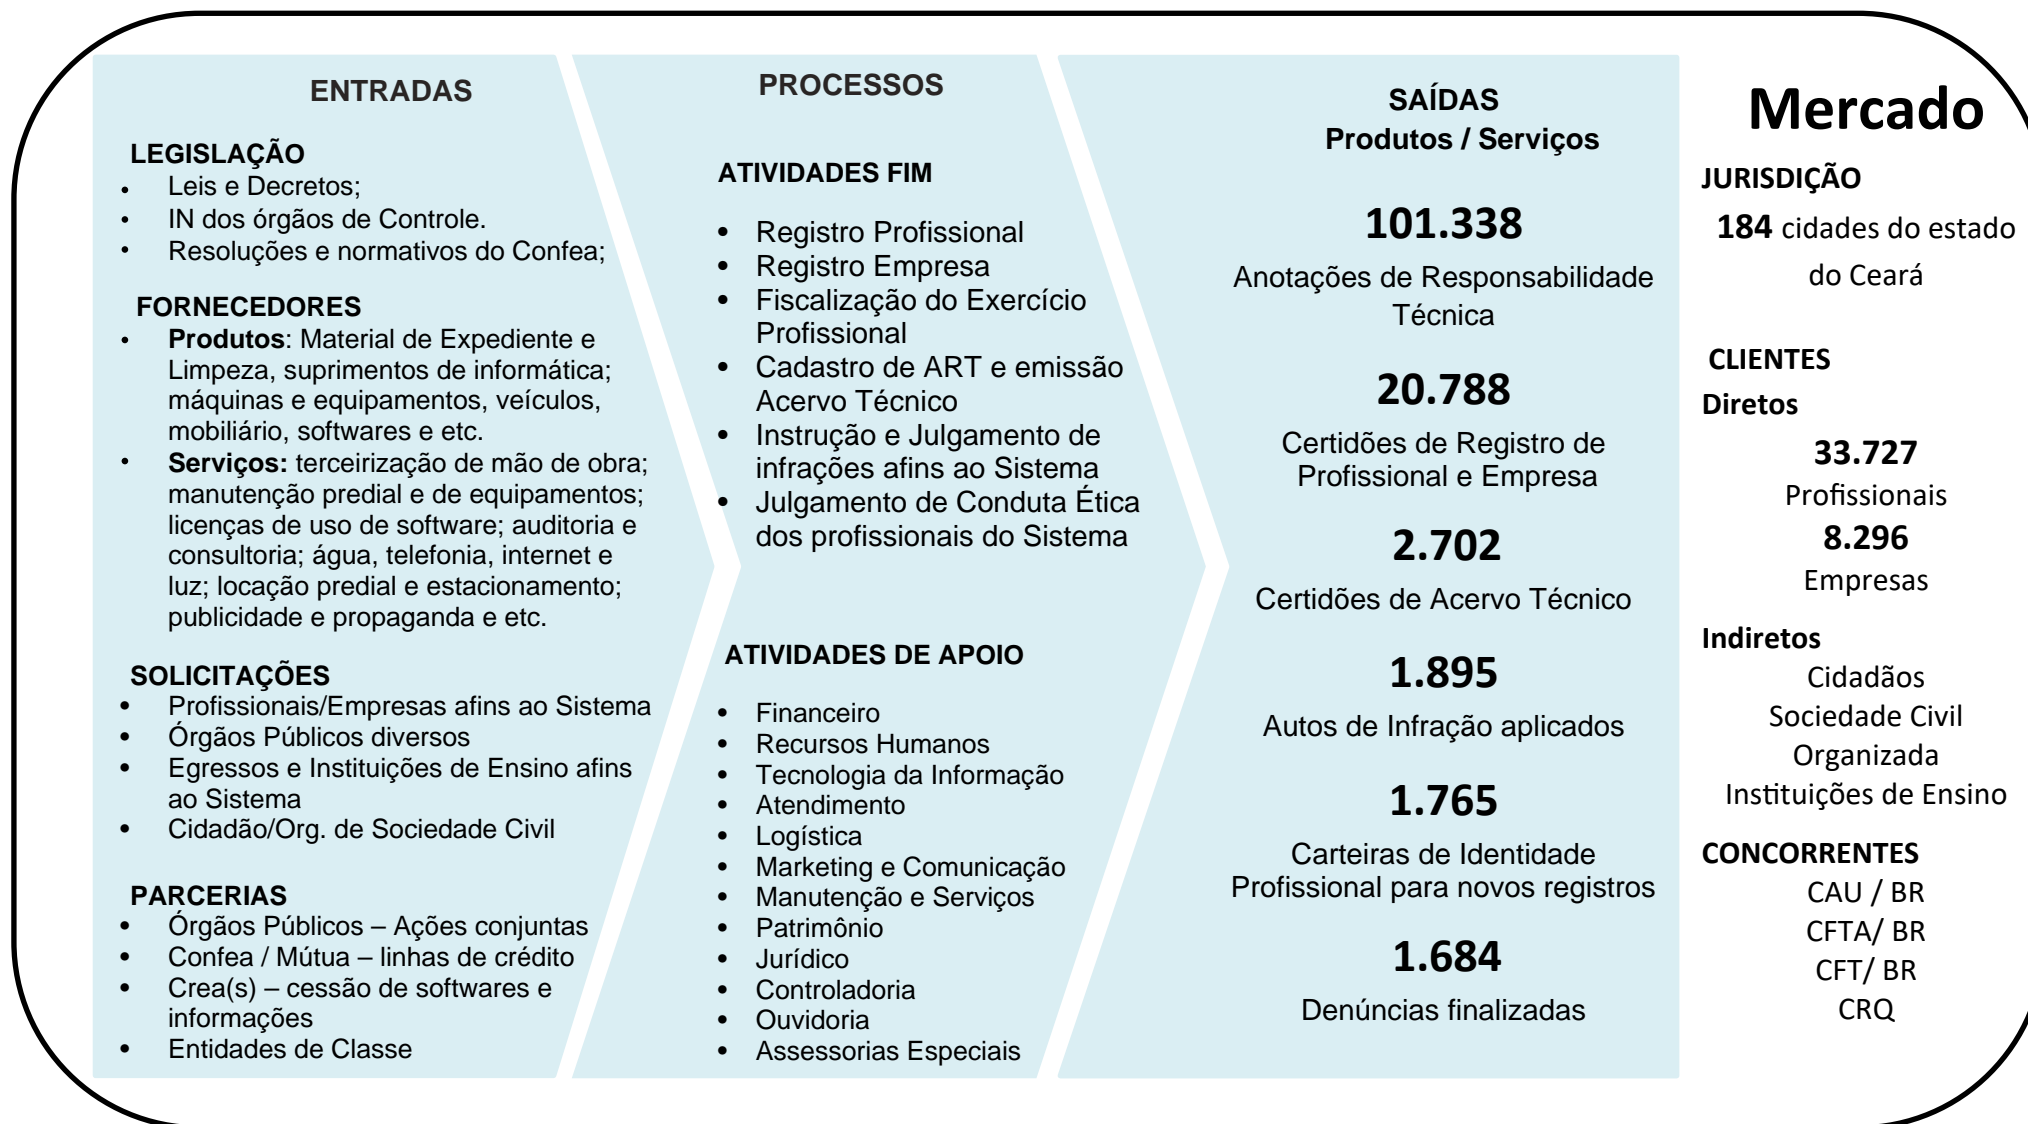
ENTRADAS

LEGISLAÇÃO
- Leis e Decretos;
- IN dos órgãos de Controle.
- Resoluções e normativos do Confea;

FORNECEDORES
- **Produtos**: Material de Expediente e Limpeza, suprimentos de informática; máquinas e equipamentos, veículos, mobiliário, softwares e etc.
- **Serviços:** terceirização de mão de obra; manutenção predial e de equipamentos; licenças de uso de software; auditoria e consultoria; água, telefonia, internet e luz; locação predial e estacionamento; publicidade e propaganda e etc.

SOLICITAÇÕES
- Profissionais/Empresas afins ao Sistema
- Órgãos Públicos diversos
- Egressos e Instituições de Ensino afins ao Sistema
- Cidadão/Org. de Sociedade Civil

PARCERIAS
- Órgãos Públicos – Ações conjuntas
- Confea / Mútua – linhas de crédito
- Crea(s) – cessão de softwares e informações
- Entidades de Classe

PROCESSOS

ATIVIDADES FIM
- Registro Profissional
- Registro Empresa
- Fiscalização do Exercício Profissional
- Cadastro de ART e emissão Acervo Técnico
- Instrução e Julgamento de infrações afins ao Sistema
- Julgamento de Conduta Ética dos profissionais do Sistema

ATIVIDADES DE APOIO
- Financeiro
- Recursos Humanos
- Tecnologia da Informação
- Atendimento
- Logística
- Marketing e Comunicação
- Manutenção e Serviços
- Patrimônio
- Jurídico
- Controladoria
- Ouvidoria
- Assessorias Especiais

SAÍDAS
Produtos / Serviços

101.338
Anotações de Responsabilidade Técnica

20.788
Certidões de Registro de Profissional e Empresa

2.702
Certidões de Acervo Técnico

1.895
Autos de Infração aplicados

1.765
Carteiras de Identidade Profissional para novos registros

1.684
Denúncias finalizadas

Mercado

JURISDIÇÃO
184 cidades do estado do Ceará

CLIENTES
Diretos
33.727
Profissionais
8.296
Empresas

Indiretos
Cidadãos
Sociedade Civil Organizada
Instituições de Ensino

CONCORRENTES
CAU / BR
CFTA/ BR
CFT/ BR
CRQ